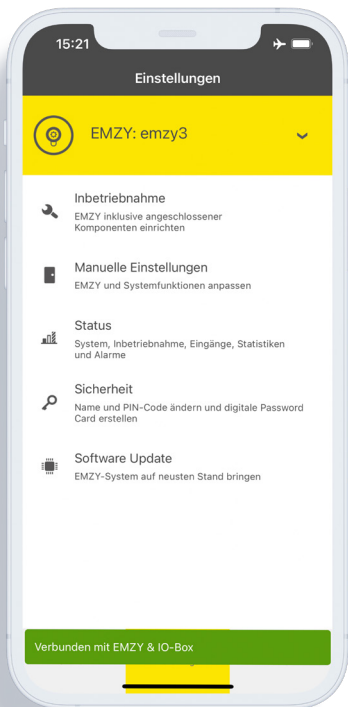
15:21

Einstellungen

EMZY: emzy3

Inbetriebnahme
EMZY inklusive angeschlossener Komponenten einrichten

Manuelle Einstellungen
EMZY und Systemfunktionen anpassen

Status
System, Inbetriebnahme, Eingänge, Statistiken und Alarme

Sicherheit
Name und PIN-Code ändern und digitale Password Card erstellen

Software Update
EMZY-System auf neusten Stand bringen

Verbunden mit EMZY & IO-Box